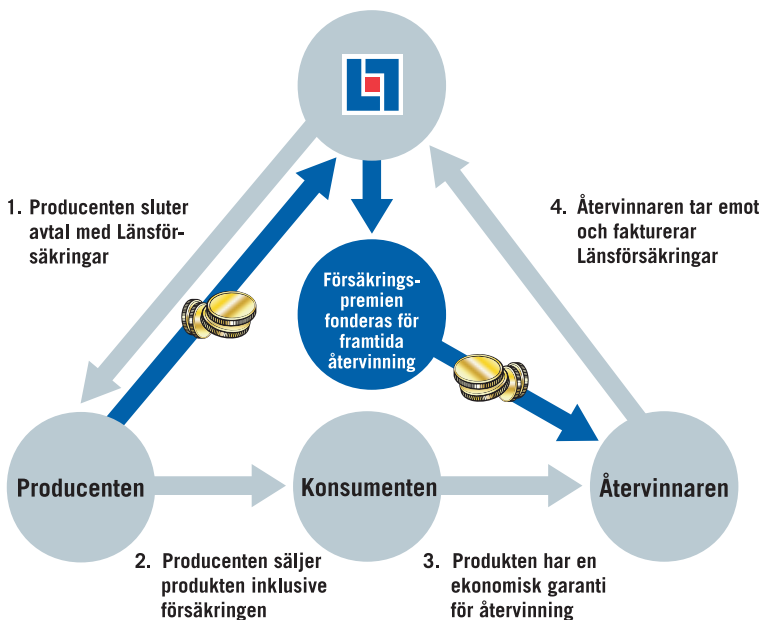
1. Producenten sluter avtal med Länsförsäkringar

Försäkringspremien fonderas för framtida återvinning

4. Återvinnaren tar emot och fakturerar Länsförsäkringar

Producenten

Konsumenten

Återvinnaren

2. Producenten säljer produkten inklusive försäkringen

3. Produkten har en ekonomisk garanti för återvinning